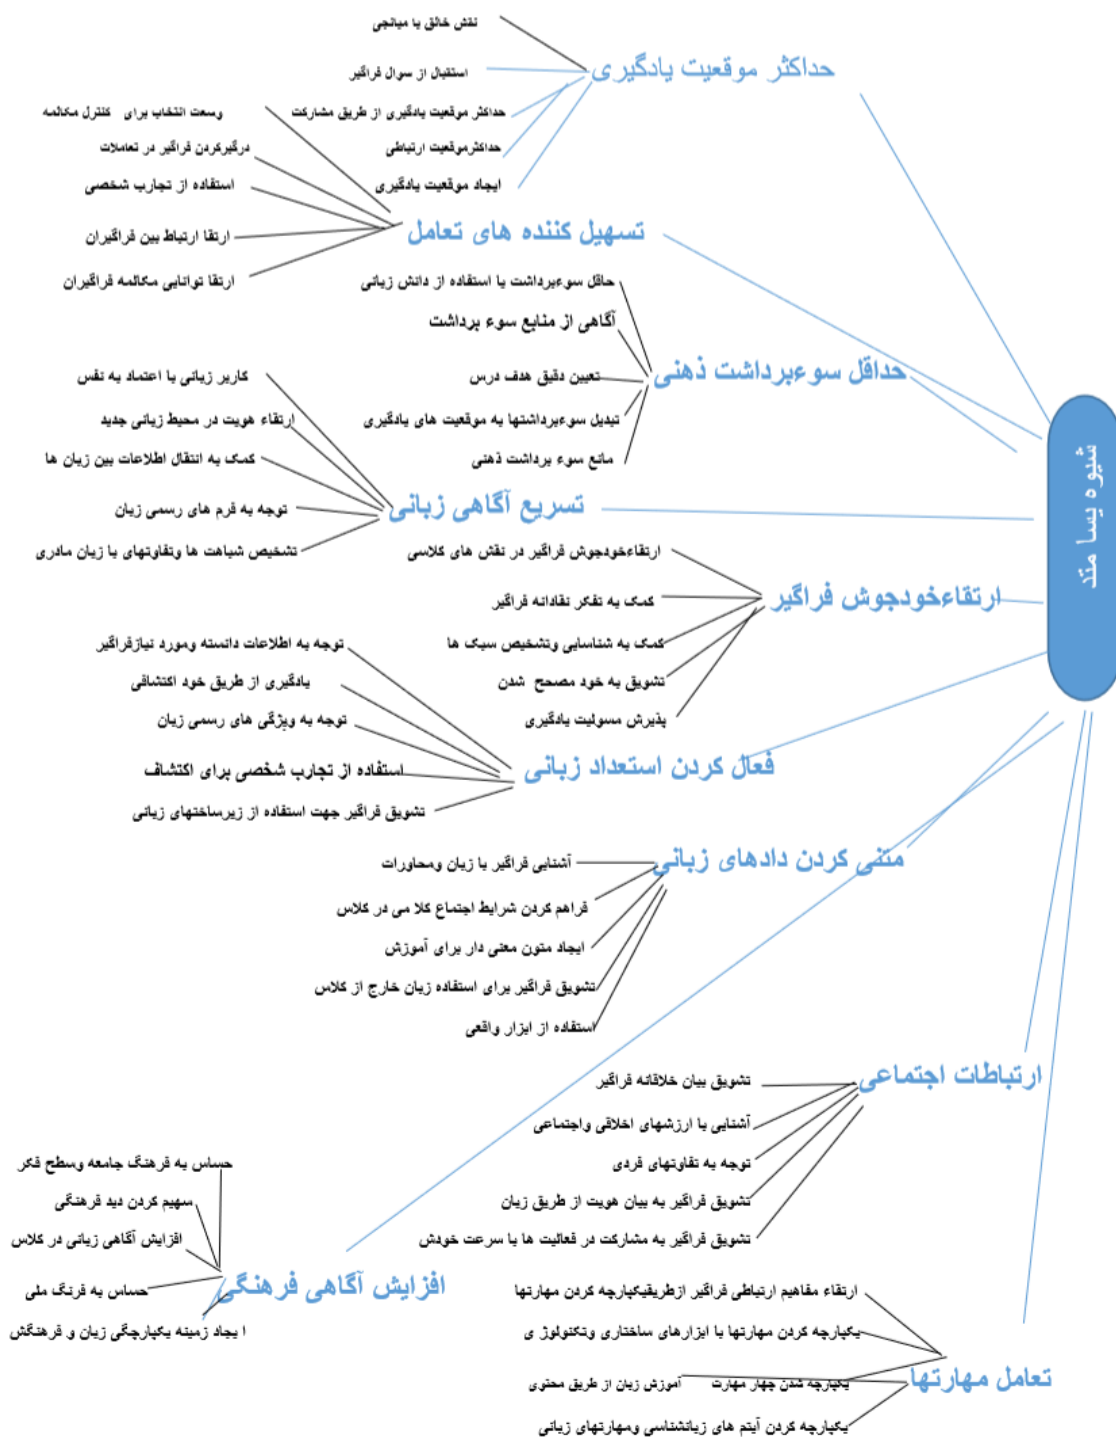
شیوه پسا متد

حداکثر موقعیت یادگیری
نقش خالق یا میانجی
استقبال از سوال فراگیر
حداکثر موقعیت یادگیری از طریق مشارکت
حداکثرموقعیت ارتباطی
ایجاد موقعیت یادگیری

تسهیل کننده های تعامل
وسعت انتخاب برای کنترل مکالمه
درگیرکردن فراگیر در تعاملات
استفاده از تجارب شخصی
ارتقا ارتباط بین فراگیران
ارتقا توانایی مکالمه فراگیران

حداقل سوءبرداشت ذهنی
حداقل سوءبرداشت با استفاده از دانش زبانی
آگاهی از منابع سوء برداشت
تعیین دقیق هدف درس
تبدیل سوءبرداشتها به موقعیت های یادگیری
مانع سوء برداشت ذهنی

تسریع آگاهی زبانی
کاربر زبانی با اعتماد به نفس
ارتقاء هویت در محیط زبانی جدید
کمک به انتقال اطلاعات بین زبان ها
توجه به فرم های رسمی زبان
تشخیص شباهت ها وتفاوتهای با زبان مادری

ارتقاءخودجوش فراگیر
ارتقاءخودجوش فراگیر در نقش های کلاسی
کمک به تفکر نقادانه فراگیر
کمک به شناسایی وتشخیص سبک ها
تشویق به خود مصحح شدن
پذیرش مسولیت یادگیری

فعال کردن استعداد زبانی
توجه به اطلاعات دانسته ومورد نیازفراگیر
یادگیری از طریق خود اکتشافی
توجه به ویژگی های رسمی زبان
استفاده از تجارب شخصی برای اکتشاف
تشویق فراگیر جهت استفاده از زیرساختهای زبانی

متنی کردن دادهای زبانی
آشنایی فراگیر با زبان ومحاورات
فراهم کردن شرایط اجتماع کلا می در کلاس
ایجاد متون معنی دار برای آموزش
تشویق فراگیر برای استفاده زبان خارج از کلاس
استفاده از ابزار واقعی

ارتباطات اجتماعی
تشویق بیان خلاقانه فراگیر
آشنایی با ارزشهای اخلاقی واجتماعی
توجه به تفاوتهای فردی
تشویق فراگیر به بیان هویت از طریق زبان
تشویق فراگیر به مشارکت در فعالیت ها با سرعت خودش

افزایش آگاهی فرهنگی
حساس به فرهنگ جامعه وسطح فکر
سهیم کردن دید فرهنگی
افزایش آگاهی زبانی در کلاس
حساس به فرنگ ملی
ا یجاد زمینه یکپارچگی زبان و فرهنگش

تعامل مهارتها
ارتقاء مفاهیم ارتباطی فراگیر ازطریقیکپارچه کردن مهارتها
یکپارچه کردن مهارتها با ابزارهای ساختاری وتکنولوژ ی
آموزش زبان از طریق محتوی
یکپارچه شدن چهار مهارت
یکپارچه کردن آیتم های زبانشناسی ومهارتهای زبانی